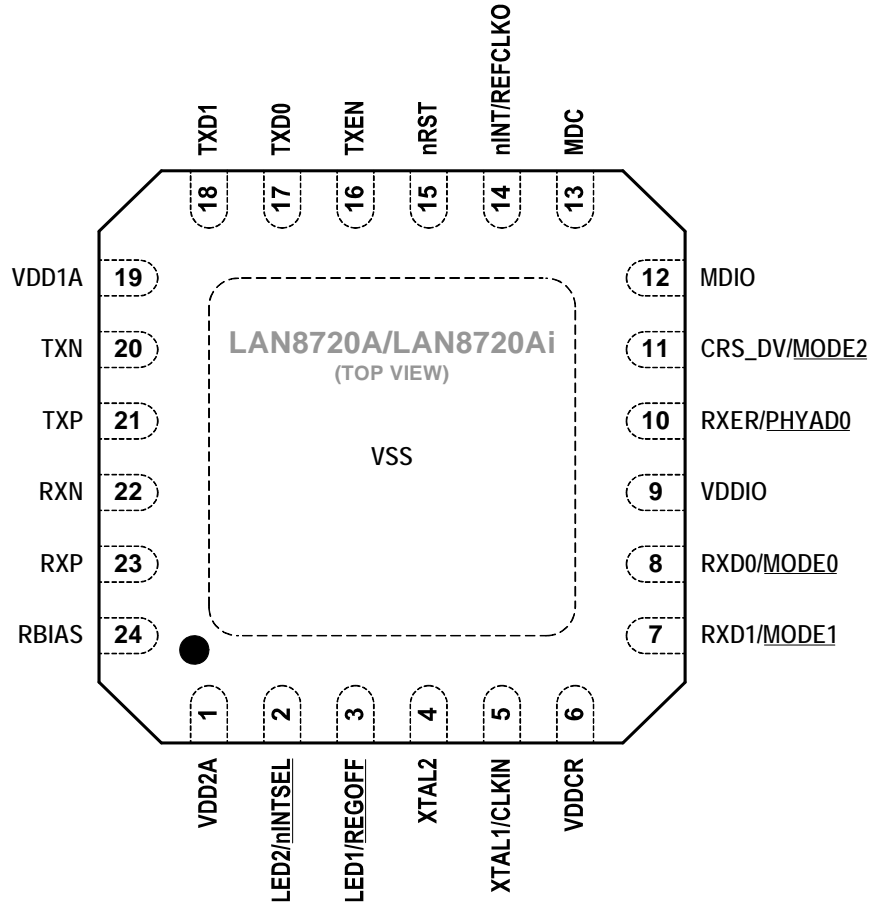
TXD1 TXD0 TXEN nRST nINT/REFCLKO MDC

18 17 16 15 14 13

VDD1A 19
TXN 20
TXP 21
RXN 22
RXP 23
RBIAS 24

LAN8720A/LAN8720Ai
(TOP VIEW)

VSS

12 MDIO
11 CRS_DV/MODE2
10 RXER/PHYAD0
9 VDDIO
8 RXD0/MODE0
7 RXD1/MODE1

1 2 3 4 5 6

VDD2A LED2/nINTSEL LED1/REGOFF XTAL2 XTAL1/CLKIN VDDCR